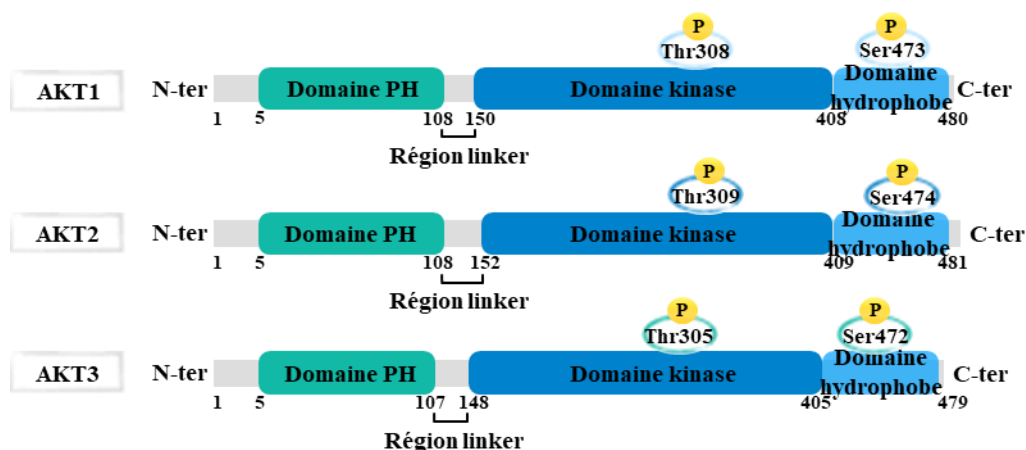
P
Thr308
P
Ser473

AKT1 N-ter Domaine PH Domaine kinase Domaine hydrophobe C-ter
1 5 108 150 408 480
Région linker

P
Thr309
P
Ser474

AKT2 N-ter Domaine PH Domaine kinase Domaine hydrophobe C-ter
1 5 108 152 409 481
Région linker

P
Thr305
P
Ser472

AKT3 N-ter Domaine PH Domaine kinase Domaine hydrophobe C-ter
1 5 107 148 405 479
Région linker